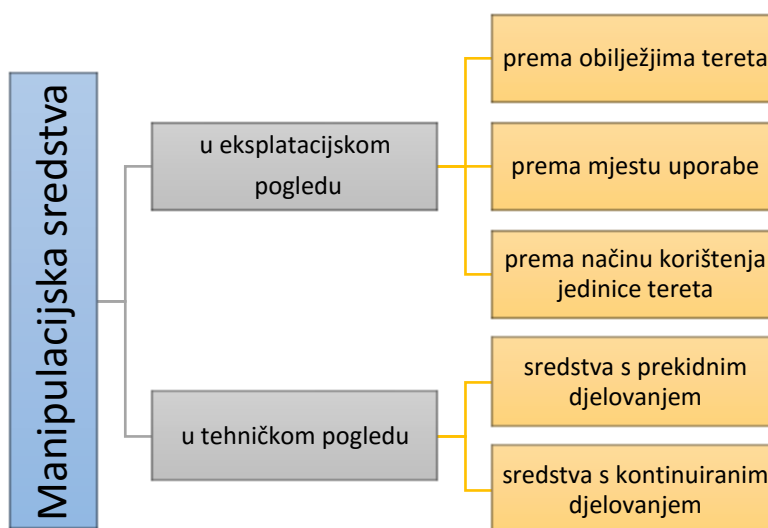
Manipulacijska sredstva

u eksplatacijskom pogledu

prema obilježjima tereta

prema mjestu uporabe

prema načinu korištenja jedinice tereta

u tehničkom pogledu

sredstva s prekidnim djelovanjem

sredstva s kontinuiranim djelovanjem